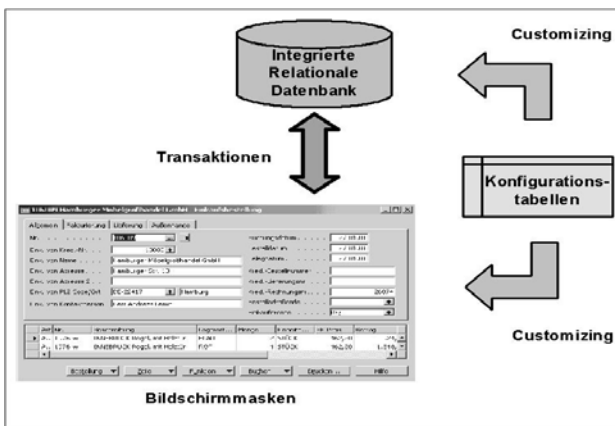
Customizing

Integrierte Relationale Datenbank

Transaktionen

Konfigurationstabellen

Customizing

Bildschirmmasken

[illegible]

Allgemein | Fakturierung | Lieferung | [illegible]

Bestellung | Zeile | Funktion | Buchen | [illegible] | Hilfe